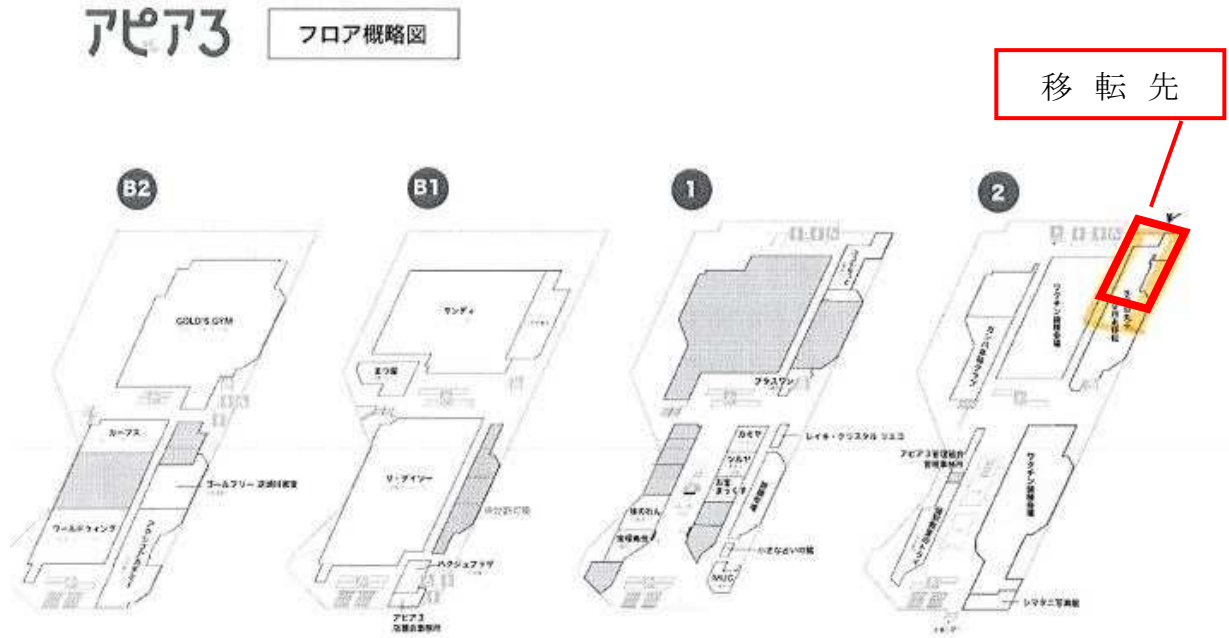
アピア3

フロア概略図

移 転 先

B2

GOLD'S GYM

カーブス

ゴールフリー 津波研修室

ワールドウォーク

B1

サンディ

まつ屋

リ・デイジー

ハクジュプラザ

アピア3 防災センター

1

プラスワン

カモヤ

ソルヤ

レイキ・クリスタル ジュエ

MUC

2

ワクチン接種会場

アピア3管理組合 管理事務所

ワクチン接種会場

シマタニ写真館